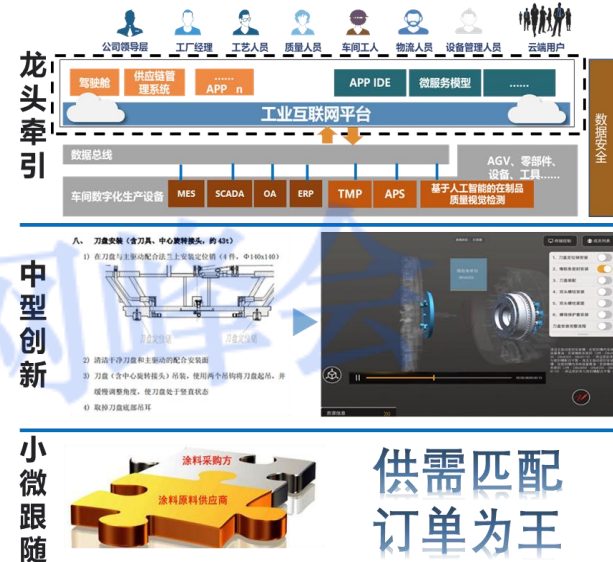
公司领导层　工厂经理　工艺人员　质量人员　车间工人　物流人员　设备管理人员　云端用户

龙头牵引

驾驶舱　供应链管理系统　...... APP n　APP IDE　微服务模型　......

工业互联网平台

数据安全

数据总线

AGV、零部件、设备、工具......

车间数字化生产设备　MES　SCADA　OA　ERP　TMP　APS　基于人工智能的在制品质量视觉检测

中型创新

八、　刀盘安装（含刀具、中心旋转接头，约 43t）

1）在刀盘与主驱动配合法兰上安装定位销（4 件，Φ140x140）

2）清洁干净刀盘和主驱动的配合安装面

3）刀盘（含中心旋转接头）吊装，使用两个吊钩将刀盘起吊，并缓慢调整角度，使刀盘处于竖直状态

4）取掉刀盘起吊耳

小微跟随

涂料采购方

涂料原料供应商

供需匹配
订单为王